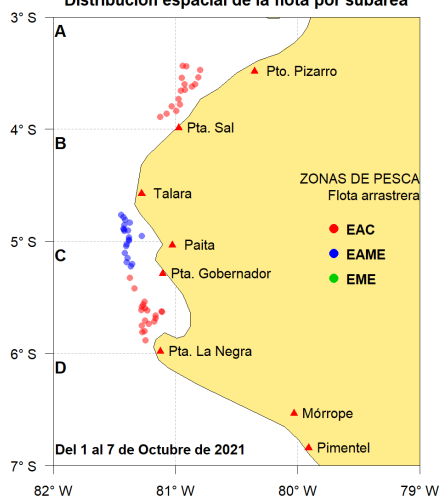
Distribución espacial de la flota por subárea

3° S
4° S
5° S
6° S
7° S

A
B
C
D

Pto. Pizarro
Pta. Sal
Talara
Paita
Pta. Gobernador
Pta. La Negra
Mórrope
Pimentel

ZONAS DE PESCA
Flota arrastrera
EAC
EAME
EME

Del 1 al 7 de Octubre de 2021

82° W
81° W
80° W
79° W